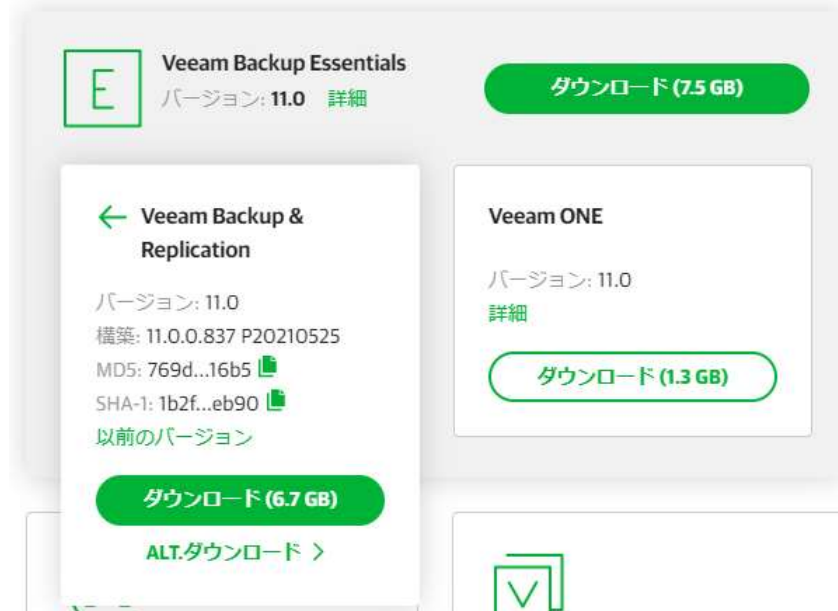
E

Veeam Backup Essentials
バージョン: 11.0 詳細

ダウンロード (7.5 GB)

← Veeam Backup & Replication

バージョン: 11.0
構築: 11.0.0.837 P20210525
MD5: 769d...16b5
SHA-1: 1b2f...eb90
以前のバージョン

ダウンロード (6.7 GB)

ALT.ダウンロード >

Veeam ONE

バージョン: 11.0
詳細

ダウンロード (1.3 GB)